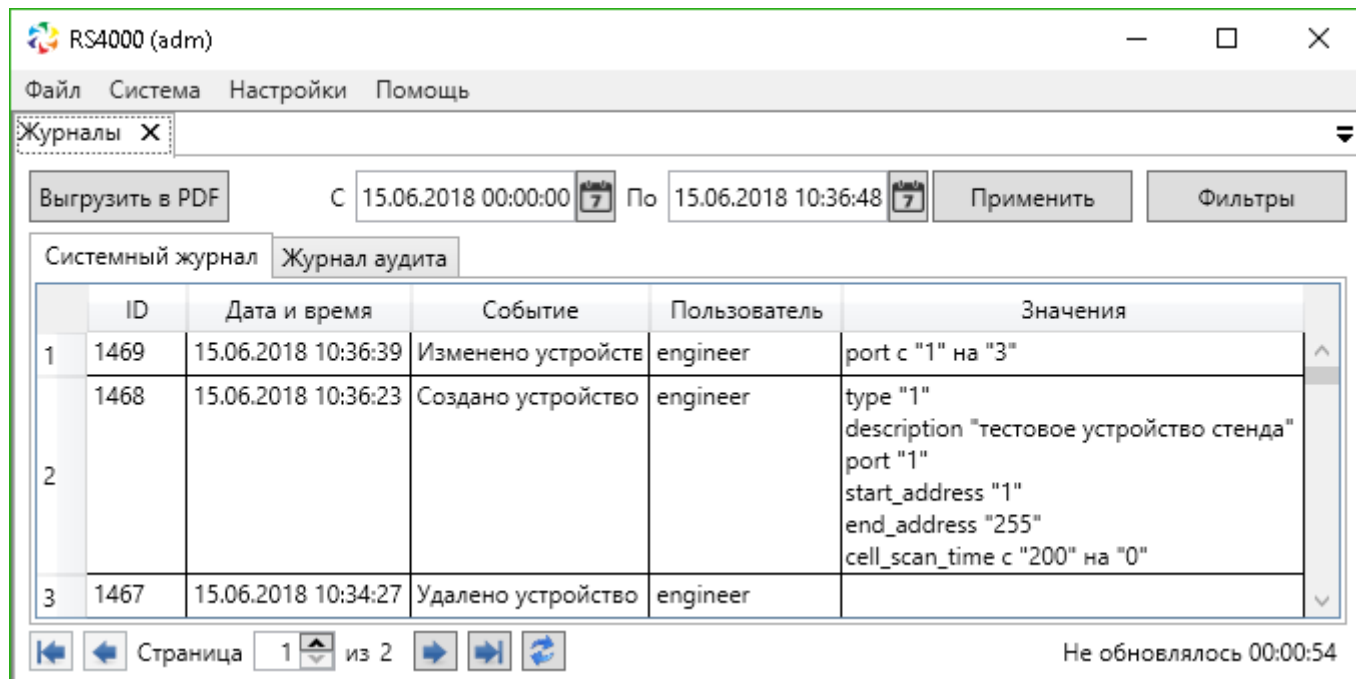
RS4000 (adm)

Файл Система Настройки Помощь

Журналы ✕

Выгрузить в PDF С 15.06.2018 00:00:00 По 15.06.2018 10:36:48 Применить Фильтры

Системный журнал Журнал аудита

| | ID | Дата и время | Событие | Пользователь | Значения |
|---|---|---|---|---|---|
| 1 | 1469 | 15.06.2018 10:36:39 | Изменено устройств | engineer | port с "1" на "3" |
| 2 | 1468 | 15.06.2018 10:36:23 | Создано устройство | engineer | type "1" description "тестовое устройство стенда" port "1" start_address "1" end_address "255" cell_scan_time с "200" на "0" |
| 3 | 1467 | 15.06.2018 10:34:27 | Удалено устройство | engineer | |

Страница 1 из 2

Не обновлялось 00:00:54